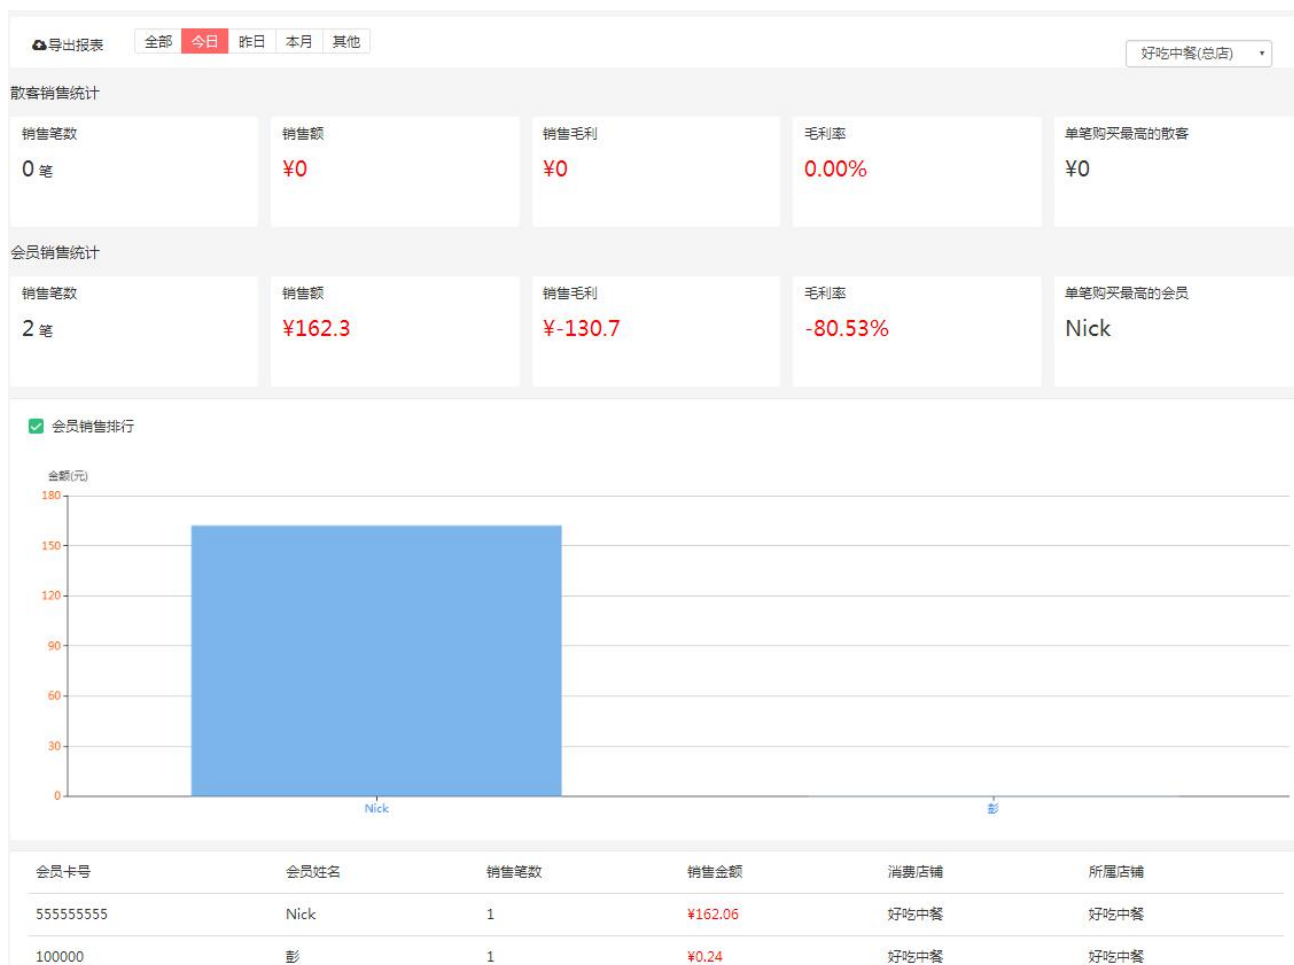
导出报表 全部 今日 昨日 本月 其他

好吃中餐(总店)

散客销售统计

销售笔数
0 笔

销售额
¥0

销售毛利
¥0

毛利率
0.00%

单笔购买最高的散客
¥0

会员销售统计

销售笔数
2 笔

销售额
¥162.3

销售毛利
¥-130.7

毛利率
-80.53%

单笔购买最高的会员
Nick

会员销售排行

金额(元)
180
150
120
90
60
30
0
Nick
彭

| 会员卡号 | 会员姓名 | 销售笔数 | 销售金额 | 消费店铺 | 所属店铺 |
|---|---|---|---|---|---|
| 555555555 | Nick | 1 | ¥162.06 | 好吃中餐 | 好吃中餐 |
| 100000 | 彭 | 1 | ¥0.24 | 好吃中餐 | 好吃中餐 |